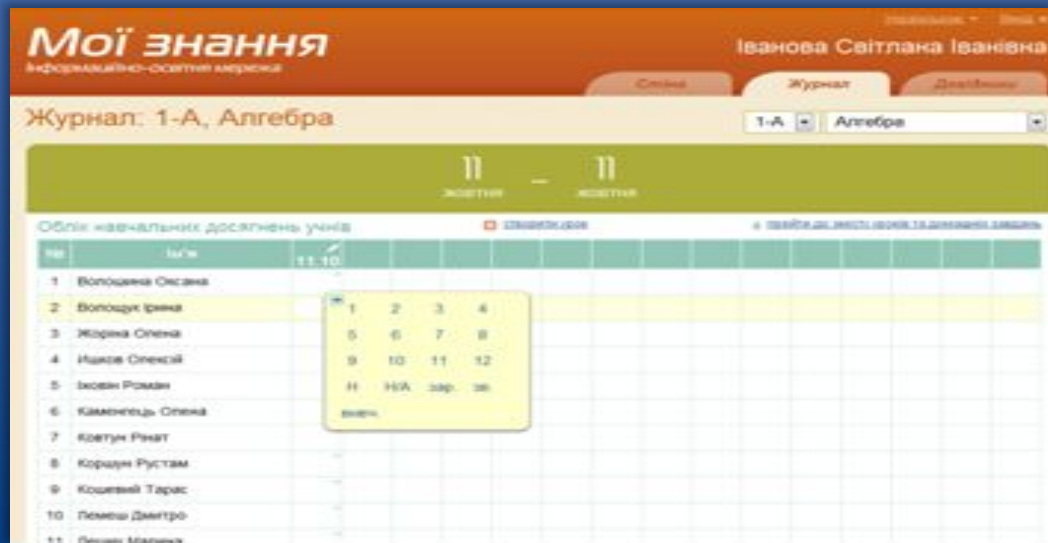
Мої знання
Інформаційно-освітня мережа

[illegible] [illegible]

Іванова Світлана Іванівна

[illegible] Журнал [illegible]

Журнал: 1-А, Алгебра

1-А Алгебра

11 жовтня – 11 жовтня

Облік навчальних досягнень учнів

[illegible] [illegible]

| № | ПІБ | 11.10 |
|---|---|---|
| 1 | Волошина Оксана | |
| 2 | Волощук Ірина | |
| 3 | Жорина Олена | |
| 4 | Ішков Олексій | |
| 5 | Іковін Роман | |
| 6 | Каменець Олена | |
| 7 | Ковтун Ринат | |
| 8 | Коршун Рустам | |
| 9 | Кошевий Тарас | |
| 10 | Лемеш Дмитро | |
| 11 | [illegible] | |

1 2 3 4
5 6 7 8
9 10 11 12
Н Н/А зар. зв.
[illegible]